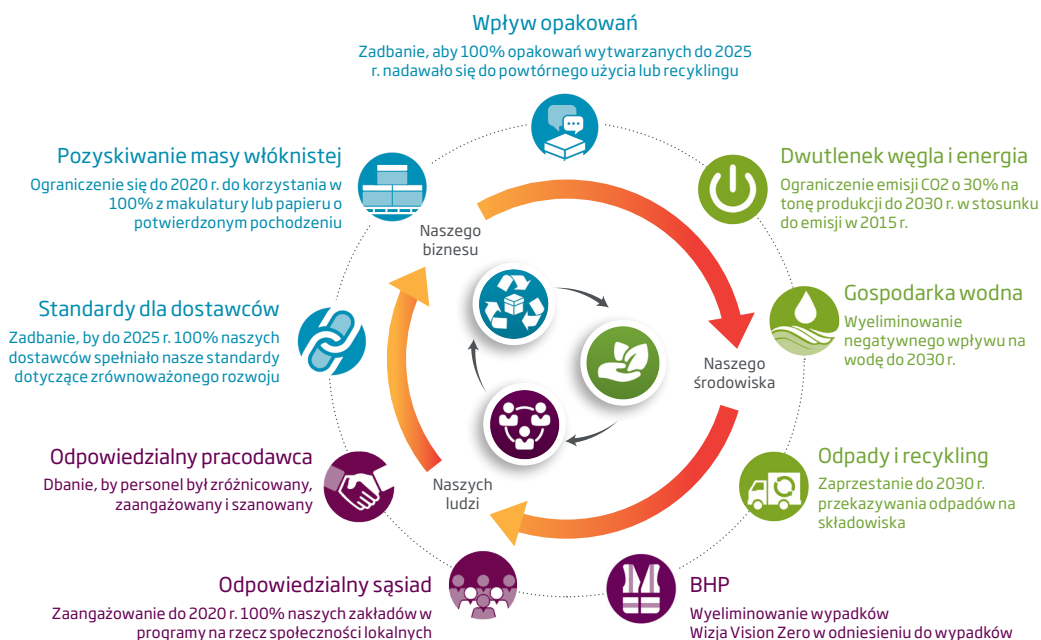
Wpływ opakowań

Zadbanie, aby 100% opakowań wytwarzanych do 2025 r. nadawało się do powtórnego użycia lub recyklingu

Pozyskiwanie masy włóknistej

Ograniczenie się do 2020 r. do korzystania w 100% z makulatury lub papieru o potwierdzonym pochodzeniu

Dwutlenek węgla i energia

Ograniczenie emisji CO2 o 30% na tonę produkcji do 2030 r. w stosunku do emisji w 2015 r.

Naszego biznesu

Gospodarka wodna

Wyeliminowanie negatywnego wpływu na wodę do 2030 r.

Standardy dla dostawców

Zadbanie, by do 2025 r. 100% naszych dostawców spełniało nasze standardy dotyczące zrównoważonego rozwoju

Naszego środowiska

Odpowiedzialny pracodawca

Dbanie, by personel był zróżnicowany, zaangażowany i szanowany

Naszych ludzi

Odpady i recykling

Zaprzestanie do 2030 r. przekazywania odpadów na składowiska

Odpowiedzialny sąsiad

Zaangażowanie do 2020 r. 100% naszych zakładów w programy na rzecz społeczności lokalnych

BHP

Wyeliminowanie wypadków
Wizja Vision Zero w odniesieniu do wypadków